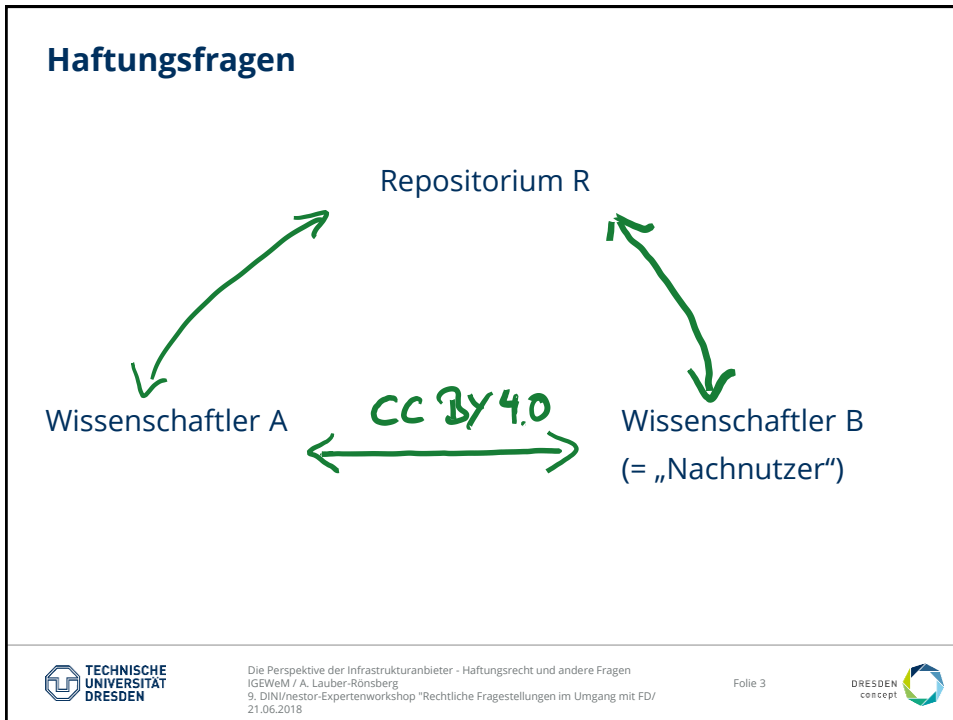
Haftungsfragen

Repositorium R

Wissenschaftler A

CC BY 4.0

Wissenschaftler B
(= „Nachnutzer“)

TECHNISCHE UNIVERSITÄT DRESDEN

Die Perspektive der Infrastrukturanbieter - Haftungsrecht und andere Fragen
IGEWeM / A. Lauber-Rönsberg
9. DINI/nestor-Expertenworkshop "Rechtliche Fragestellungen im Umgang mit FD/
21.06.2018

Folie 3

DRESDEN concept